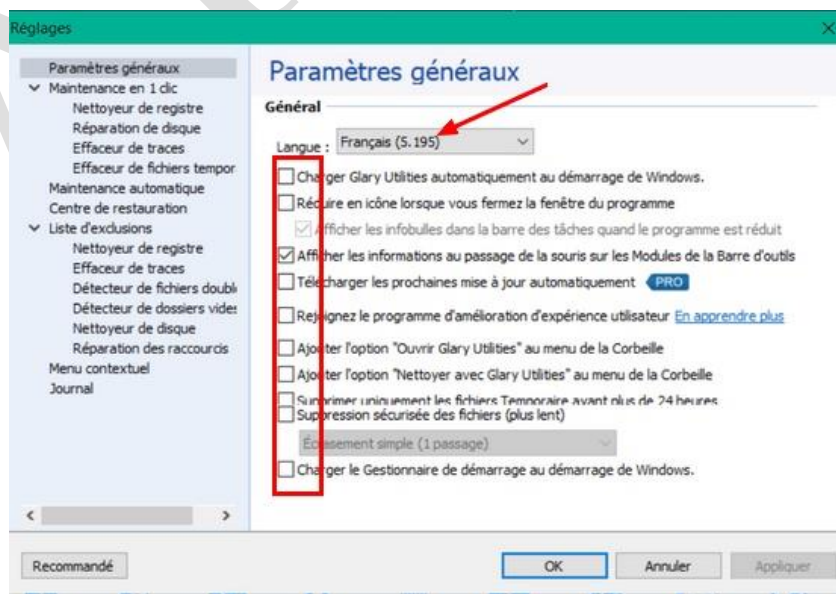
Réglages

Paramètres généraux
Maintenance en 1 clic
Nettoyeur de registre
Réparation de disque
Effaceur de traces
Effaceur de fichiers tempor
Maintenance automatique
Centre de restauration
Liste d'exclusions
Nettoyeur de registre
Effaceur de traces
Détecteur de fichiers doubl
Détecteur de dossiers vide
Nettoyeur de disque
Réparation des raccourcis
Menu contextuel
Journal

Paramètres généraux

Général

Langue : Français (5.195)

Charger Glary Utilities automatiquement au démarrage de Windows.
Réduire en icône lorsque vous fermez la fenêtre du programme
Afficher les infobulles dans la barre des tâches quand le programme est réduit
Afficher les informations au passage de la souris sur les Modules de la Barre d'outils
Télécharger les prochaines mise à jour automatiquement PRO
Rejoignez le programme d'amélioration d'expérience utilisateur En apprendre plus
Ajouter l'option "Ouvrir Glary Utilities" au menu de la Corbeille
Ajouter l'option "Nettoyer avec Glary Utilities" au menu de la Corbeille
Supprimer uniquement les fichiers Temporaire avant plus de 24 heures
Suppression sécurisée des fichiers (plus lent)
Écrasement simple (1 passage)
Charger le Gestionnaire de démarrage au démarrage de Windows.

Recommandé
OK
Annuler
Appliquer